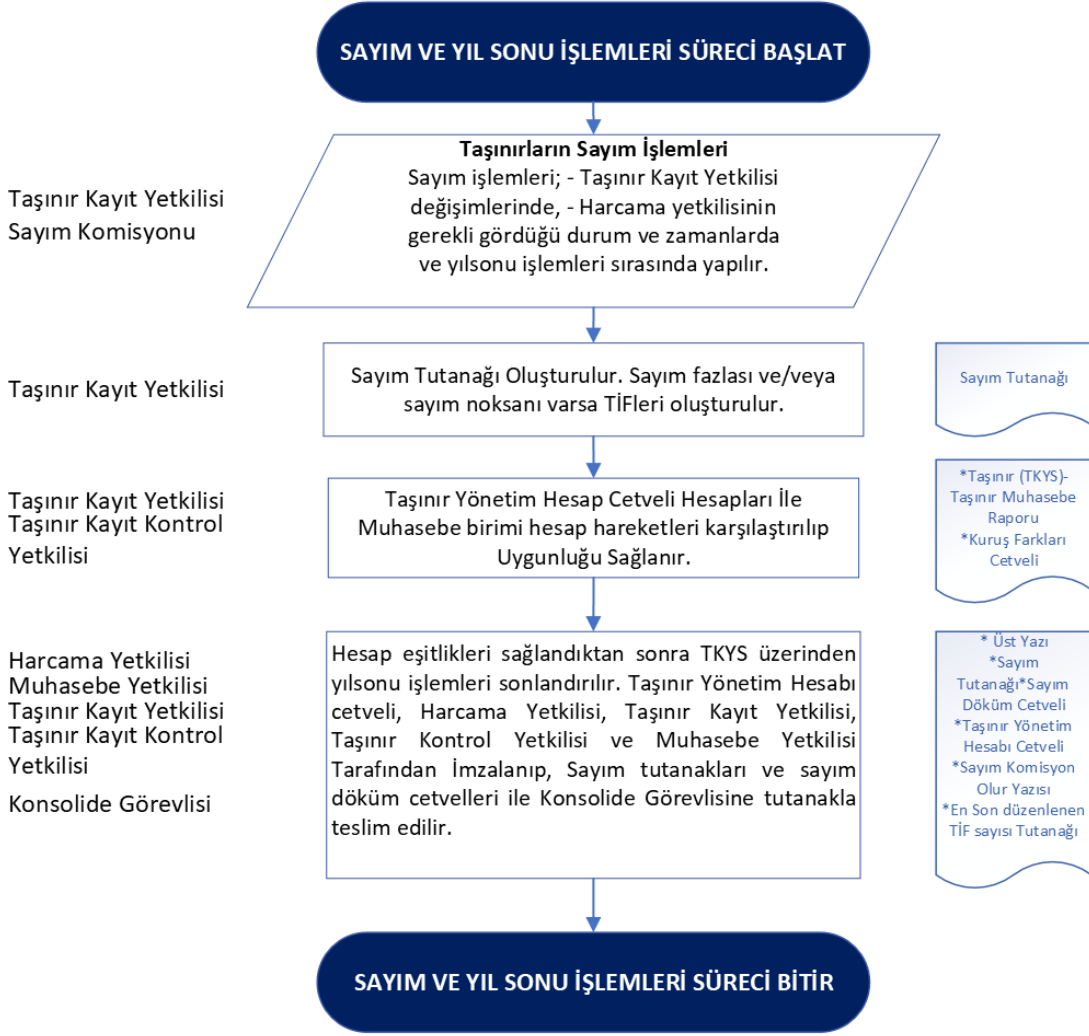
SAYIM VE YIL SONU İŞLEMLERİ SÜRECİ BAŞLAT

Taşınır Kayıt Yetkilisi
Sayım Komisyonu

Taşınırların Sayım İşlemleri
Sayım işlemleri; - Taşınır Kayıt Yetkilisi değişimlerinde, - Harcama yetkilisinin gerekli gördüğü durum ve zamanlarda ve yılsonu işlemleri sırasında yapılır.

Taşınır Kayıt Yetkilisi

Sayım Tutanağı Oluşturulur. Sayım fazlası ve/veya sayım noksanı varsa TİFleri oluşturulur.

Sayım Tutanağı

Taşınır Kayıt Yetkilisi
Taşınır Kayıt Kontrol Yetkilisi

Taşınır Yönetim Hesap Cetveli Hesapları İle Muhasebe birimi hesap hareketleri karşılaştırılıp Uygunluğu Sağlanır.

*Taşınır (TKYS)-Taşınır Muhasebe Raporu
*Kuruş Farkları Cetveli

Harcama Yetkilisi
Muhasebe Yetkilisi
Taşınır Kayıt Yetkilisi
Taşınır Kayıt Kontrol Yetkilisi

Konsolide Görevlisi

Hesap eşitlikleri sağlandıktan sonra TKYS üzerinden yılsonu işlemleri sonlandırılır. Taşınır Yönetim Hesabı cetveli, Harcama Yetkilisi, Taşınır Kayıt Yetkilisi, Taşınır Kontrol Yetkilisi ve Muhasebe Yetkilisi Tarafından İmzalanıp, Sayım tutanakları ve sayım döküm cetvelleri ile Konsolide Görevlisine tutanakla teslim edilir.

* Üst Yazı
*Sayım Tutanağı*Sayım Döküm Cetveli
*Taşınır Yönetim Hesabı Cetveli
*Sayım Komisyon Olur Yazısı
*En Son düzenlenen TİF sayısı Tutanağı

SAYIM VE YIL SONU İŞLEMLERİ SÜRECİ BİTİR